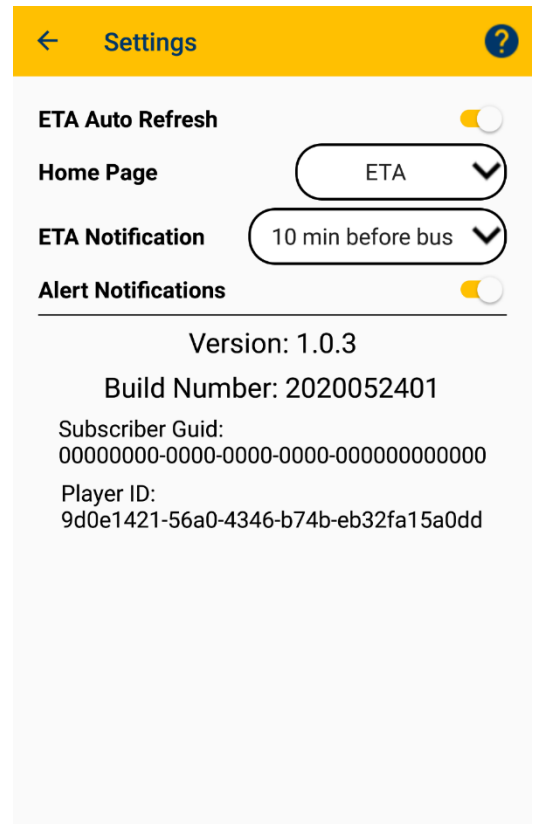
← Settings ?

ETA Auto Refresh

Home Page ETA

ETA Notification 10 min before bus

Alert Notifications

Version: 1.0.3

Build Number: 2020052401

Subscriber Guid:
00000000-0000-0000-0000-000000000000

Player ID:
9d0e1421-56a0-4346-b74b-eb32fa15a0dd